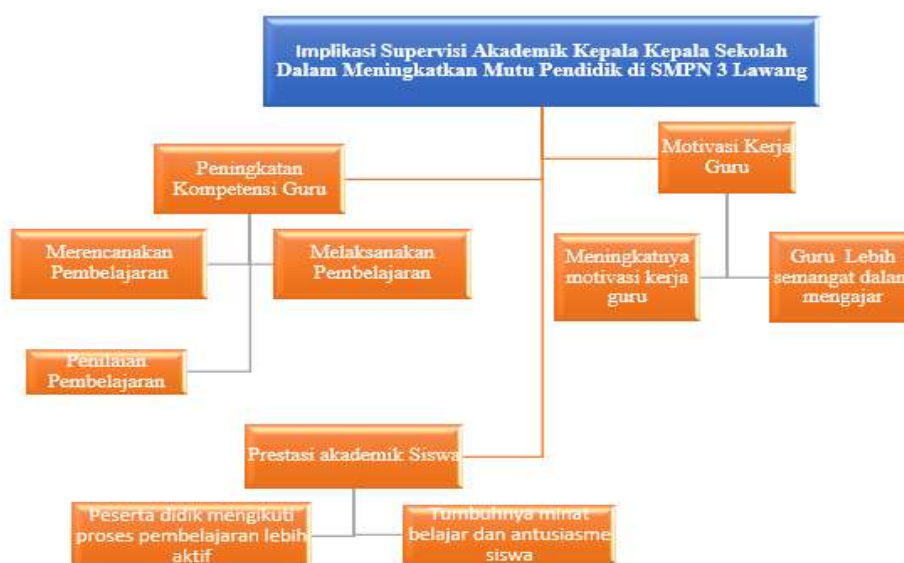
Implikasi Supervisi Akademik Kepala Kepala Sekolah Dalam Meningkatkan Mutu Pendidik di SMPN 3 Lawang

Peningkatan Kompetensi Guru

Motivasi Kerja Guru

Merencanakan Pembelajaran

Melaksanakan Pembelajaran

Meningkatnya motivasi kerja guru

Guru Lebih semangat dalam mengajar

Penilaian Pembelajaran

Prestasi akademik Siswa

Peserta didik mengikuti proses pembelajaran lebih aktif

Tumbuhnya minat belajar dan antusiasme siswa